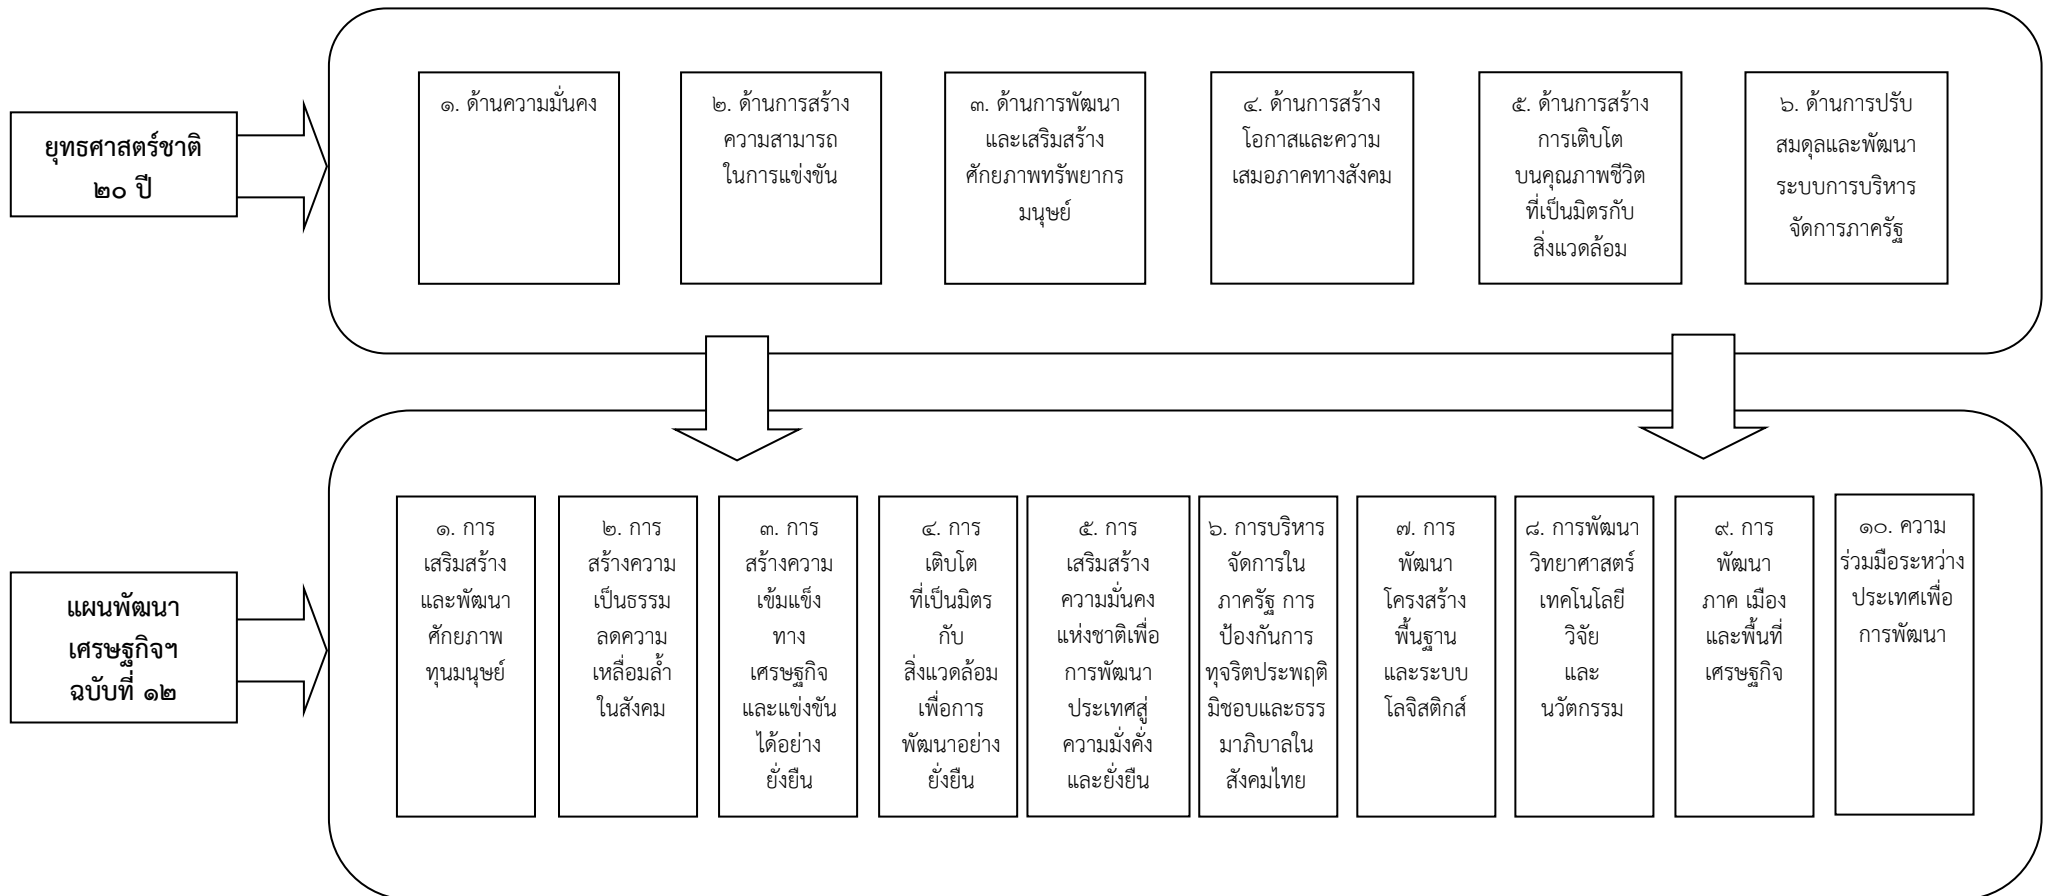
ยุทธศาสตร์ชาติ ๒๐ ปี

๑. ด้านความมั่นคง

๒. ด้านการสร้างความสามารถในการแข่งขัน

๓. ด้านการพัฒนาและเสริมสร้างศักยภาพทรัพยากรมนุษย์

๔. ด้านการสร้างโอกาสและความเสมอภาคทางสังคม

๕. ด้านการสร้างการเติบโตบนคุณภาพชีวิตที่เป็นมิตรกับสิ่งแวดล้อม

๖. ด้านการปรับสมดุลและพัฒนาระบบการบริหารจัดการภาครัฐ

แผนพัฒนาเศรษฐกิจฯ ฉบับที่ ๑๒

๑. การเสริมสร้างและพัฒนาศักยภาพทุนมนุษย์

๒. การสร้างความเป็นธรรมลดความเหลื่อมล้ำในสังคม

๓. การสร้างความเข้มแข็งทางเศรษฐกิจและแข่งขันได้อย่างยั่งยืน

๔. การเติบโตที่เป็นมิตรกับสิ่งแวดล้อมเพื่อการพัฒนาอย่างยั่งยืน

๕. การเสริมสร้างความมั่นคงแห่งชาติเพื่อการพัฒนาประเทศสู่ความมั่งคั่งและยั่งยืน

๖. การบริหารจัดการในภาครัฐ การป้องกันการทุจริตประพฤติมิชอบและธรรมาภิบาลในสังคมไทย

๗. การพัฒนาโครงสร้างพื้นฐานและระบบโลจิสติกส์

๘. การพัฒนาวิทยาศาสตร์ เทคโนโลยี วิจัย และนวัตกรรม

๙. การพัฒนาภาค เมือง และพื้นที่เศรษฐกิจ

๑๐. ความร่วมมือระหว่างประเทศเพื่อการพัฒนา